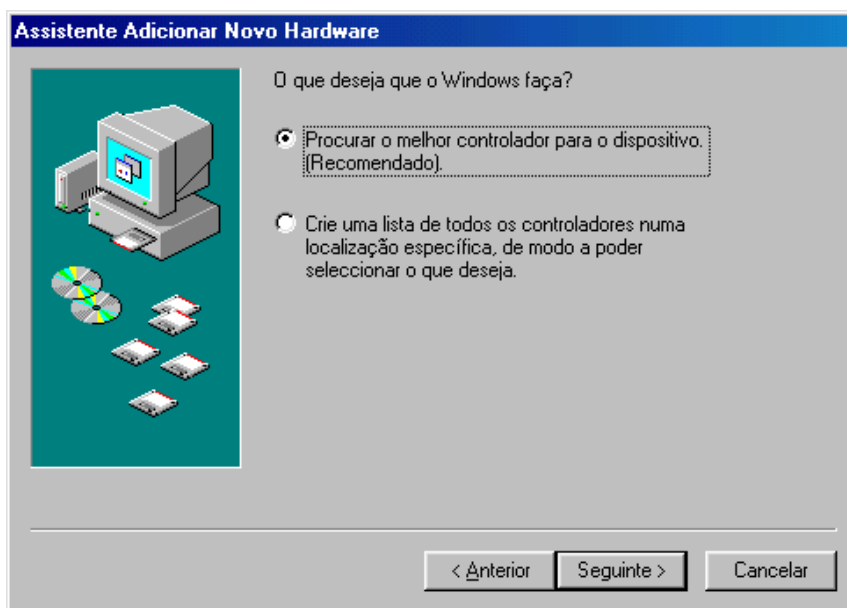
Assistente Adicionar Novo Hardware

O que deseja que o Windows faça?

Procurar o melhor controlador para o dispositivo. (Recomendado).

Crie uma lista de todos os controladores numa localização específica, de modo a poder seleccionar o que deseja.

< Anterior

Seguinte >

Cancelar